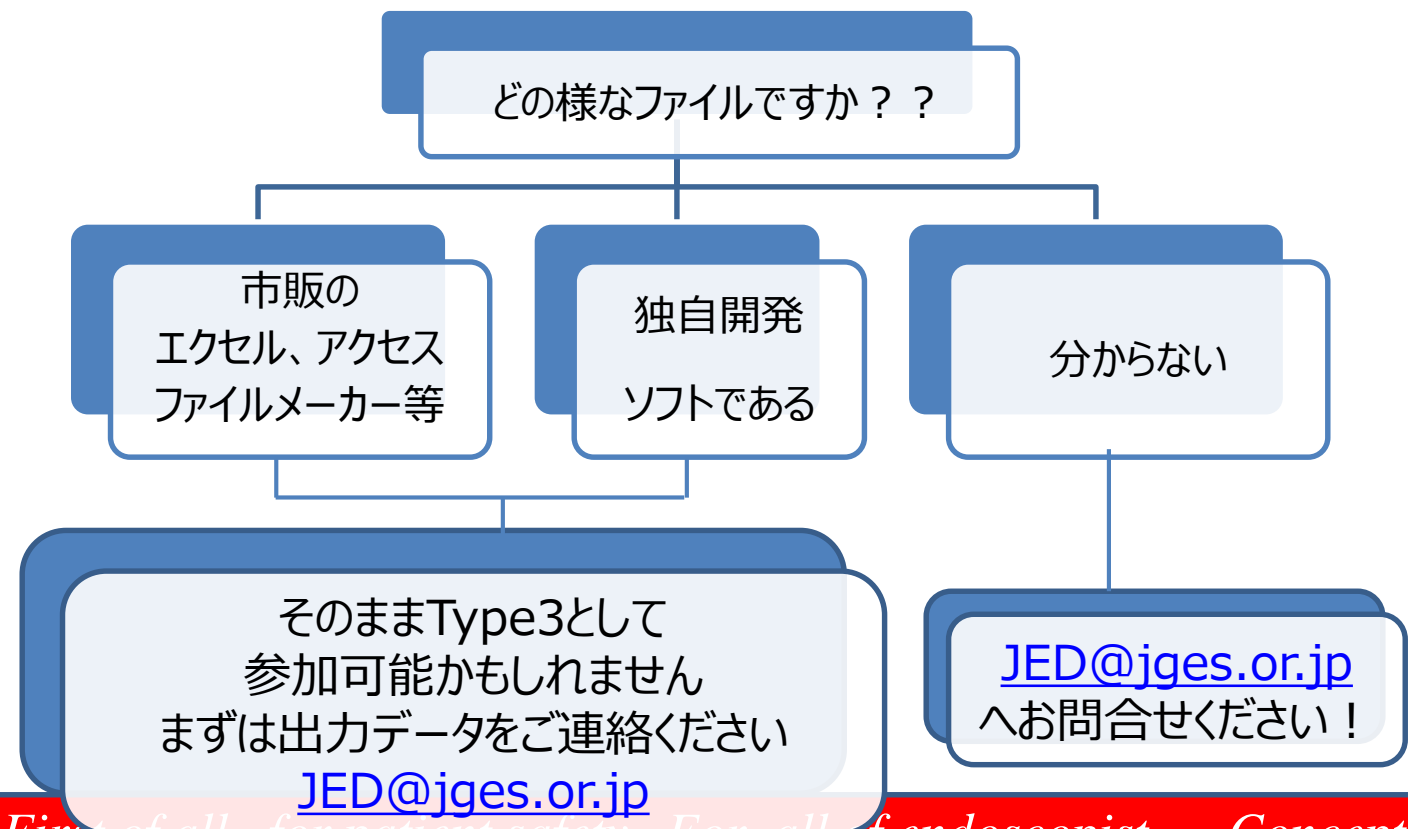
どの様なファイルですか？？

市販の
エクセル、アクセス
ファイルメーカー等

独自開発
ソフトである

分からない

そのままType3として
参加可能かもしれません
まずは出力データをご連絡ください
JED@jges.or.jp

JED@jges.or.jp
へお問合せください！

First of all, for patient safety. For all of endoscopist. Concept